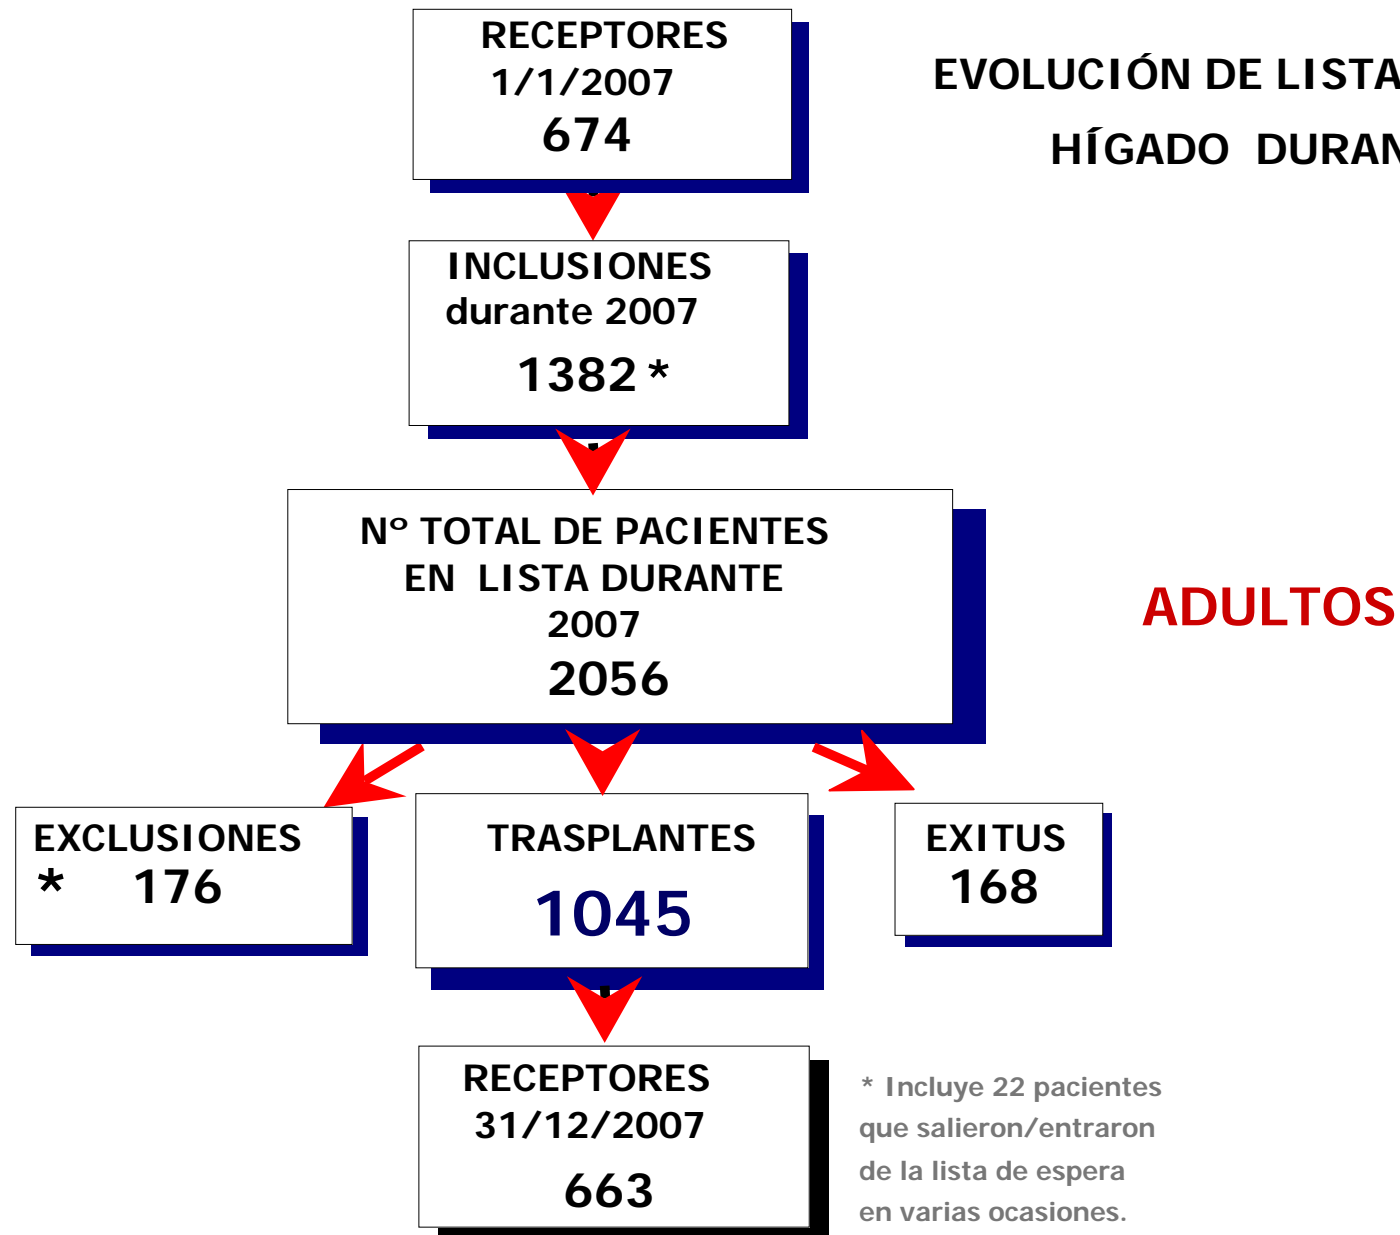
RECEPTORES
1/1/2007
674

EVOLUCIÓN DE LISTA
HÍGADO DURAN

INCLUSIONES
durante 2007
1382 *

Nº TOTAL DE PACIENTES
EN LISTA DURANTE
2007
2056

ADULTOS

EXCLUSIONES
* 176

TRASPLANTES
1045

EXITUS
168

RECEPTORES
31/12/2007
663

* Incluye 22 pacientes que salieron/entraron de la lista de espera en varias ocasiones.